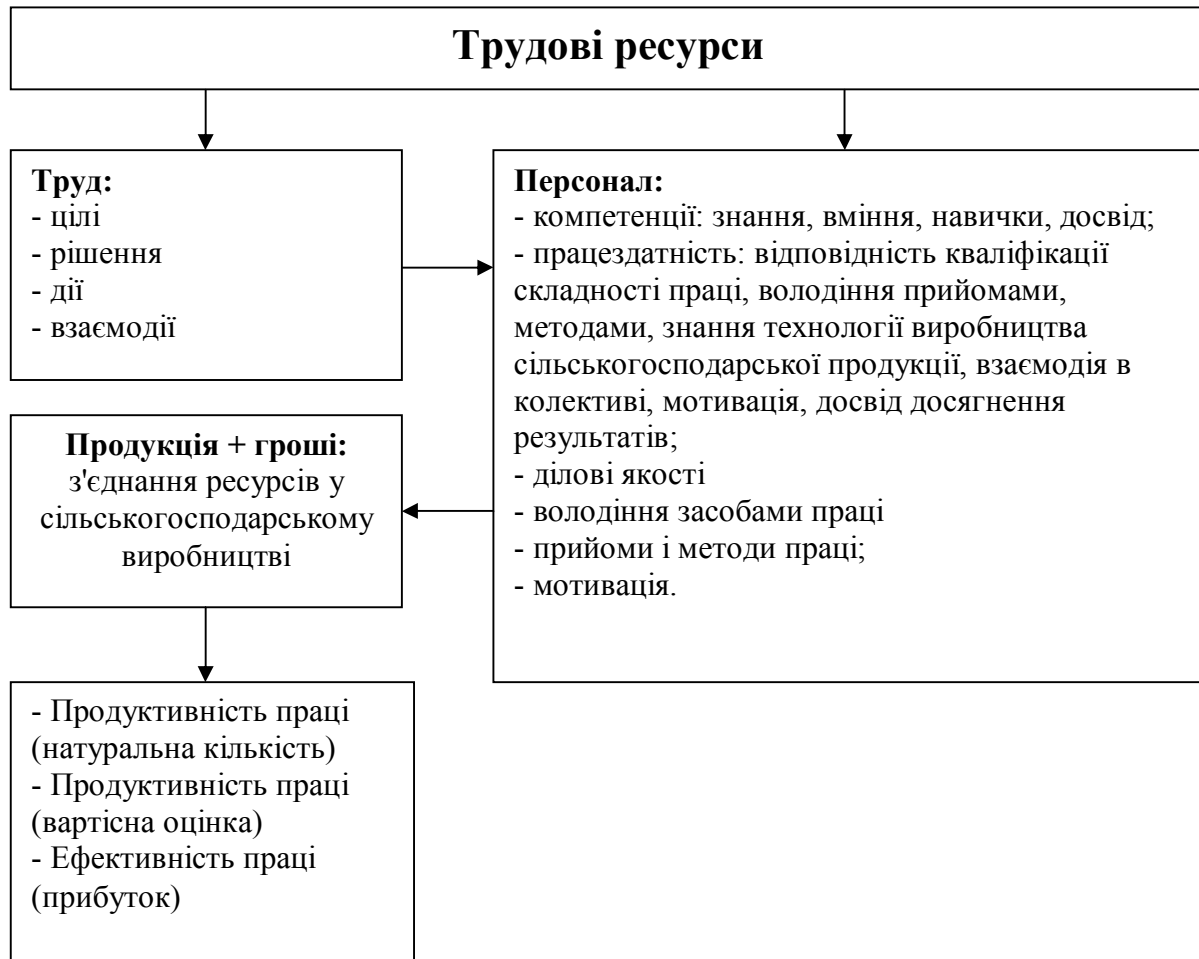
Трудові ресурси

Труд:
- цілі
- рішення
- дії
- взаємодії

Персонал:
- компетенції: знання, вміння, навички, досвід;
- працездатність: відповідність кваліфікації складності праці, володіння прийомами, методами, знання технології виробництва сільськогосподарської продукції, взаємодія в колективі, мотивація, досвід досягнення результатів;
- ділові якості
- володіння засобами праці
- прийоми і методи праці;
- мотивація.

Продукція + гроші:
з'єднання ресурсів у сільськогосподарському виробництві

- Продуктивність праці (натуральна кількість)
- Продуктивність праці (вартісна оцінка)
- Ефективність праці (прибуток)